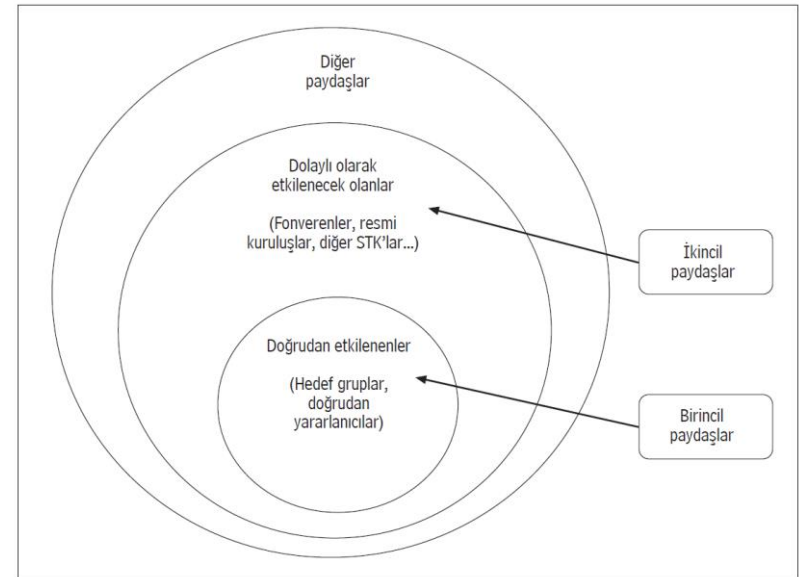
Diğer paydaşlar

Dolaylı olarak etkilenecek olanlar

(Fonverenler, resmi kuruluşlar, diğer STK'lar...)

İkincil paydaşlar

Doğrudan etkilenenler

(Hedef gruplar, doğrudan yararlanıcılar)

Birincil paydaşlar